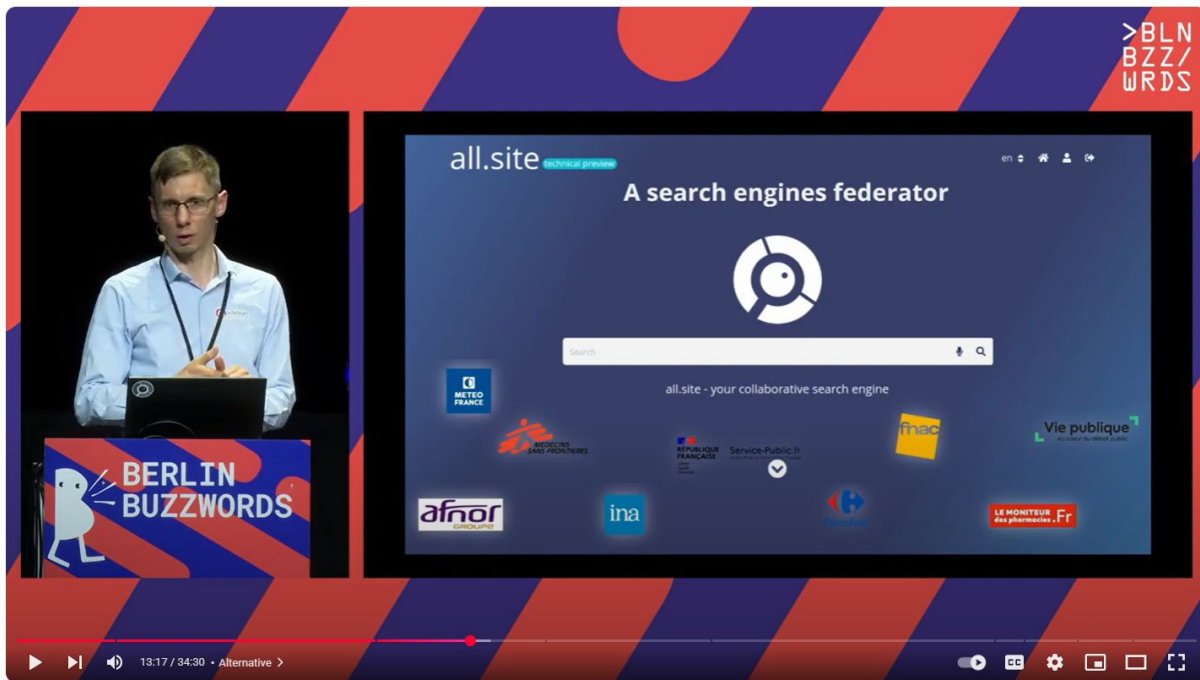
>BLN
BZZ/
WRDS

all.site technical preview

en

A search engines federator

Search

all.site - your collaborative search engine

METEO FRANCE

MEDECINS SANS FRONTIERES

RÉPUBLIQUE FRANÇAISE

Service-Public.fr

fnac

Vie publique
au cœur du débat public

afnor GROUPE

ina

Carrefour

LE MONITEUR des pharmacies.Fr

BERLIN BUZZWORDS

13:17 / 34:30 • Alternative >